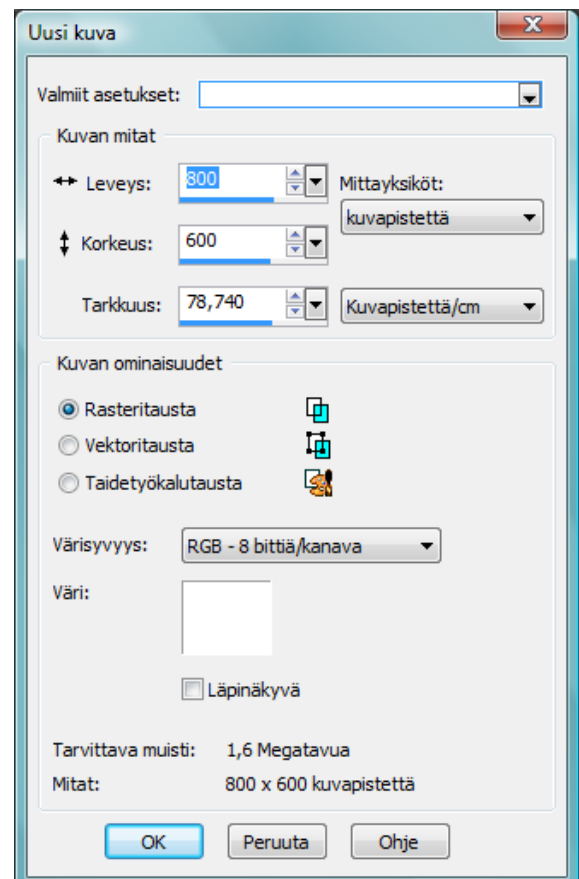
Uusi kuva

Valmiit asetukset:

Kuvan mitat

Leveys: 800

Mittayksiköt:

kuvapistettä

Korkeus: 600

Tarkkuus: 78,740

Kuvapistettä/cm

Kuvan ominaisuudet

Rasteritausta

Vektoritausta

Taidetyökalutausta

Värisyvyys: RGB - 8 bittiä/kanava

Väri:

Läpinäkyvä

Tarvittava muisti: 1,6 Megatavua

Mitat: 800 x 600 kuvapistettä

OK Peruuta Ohje